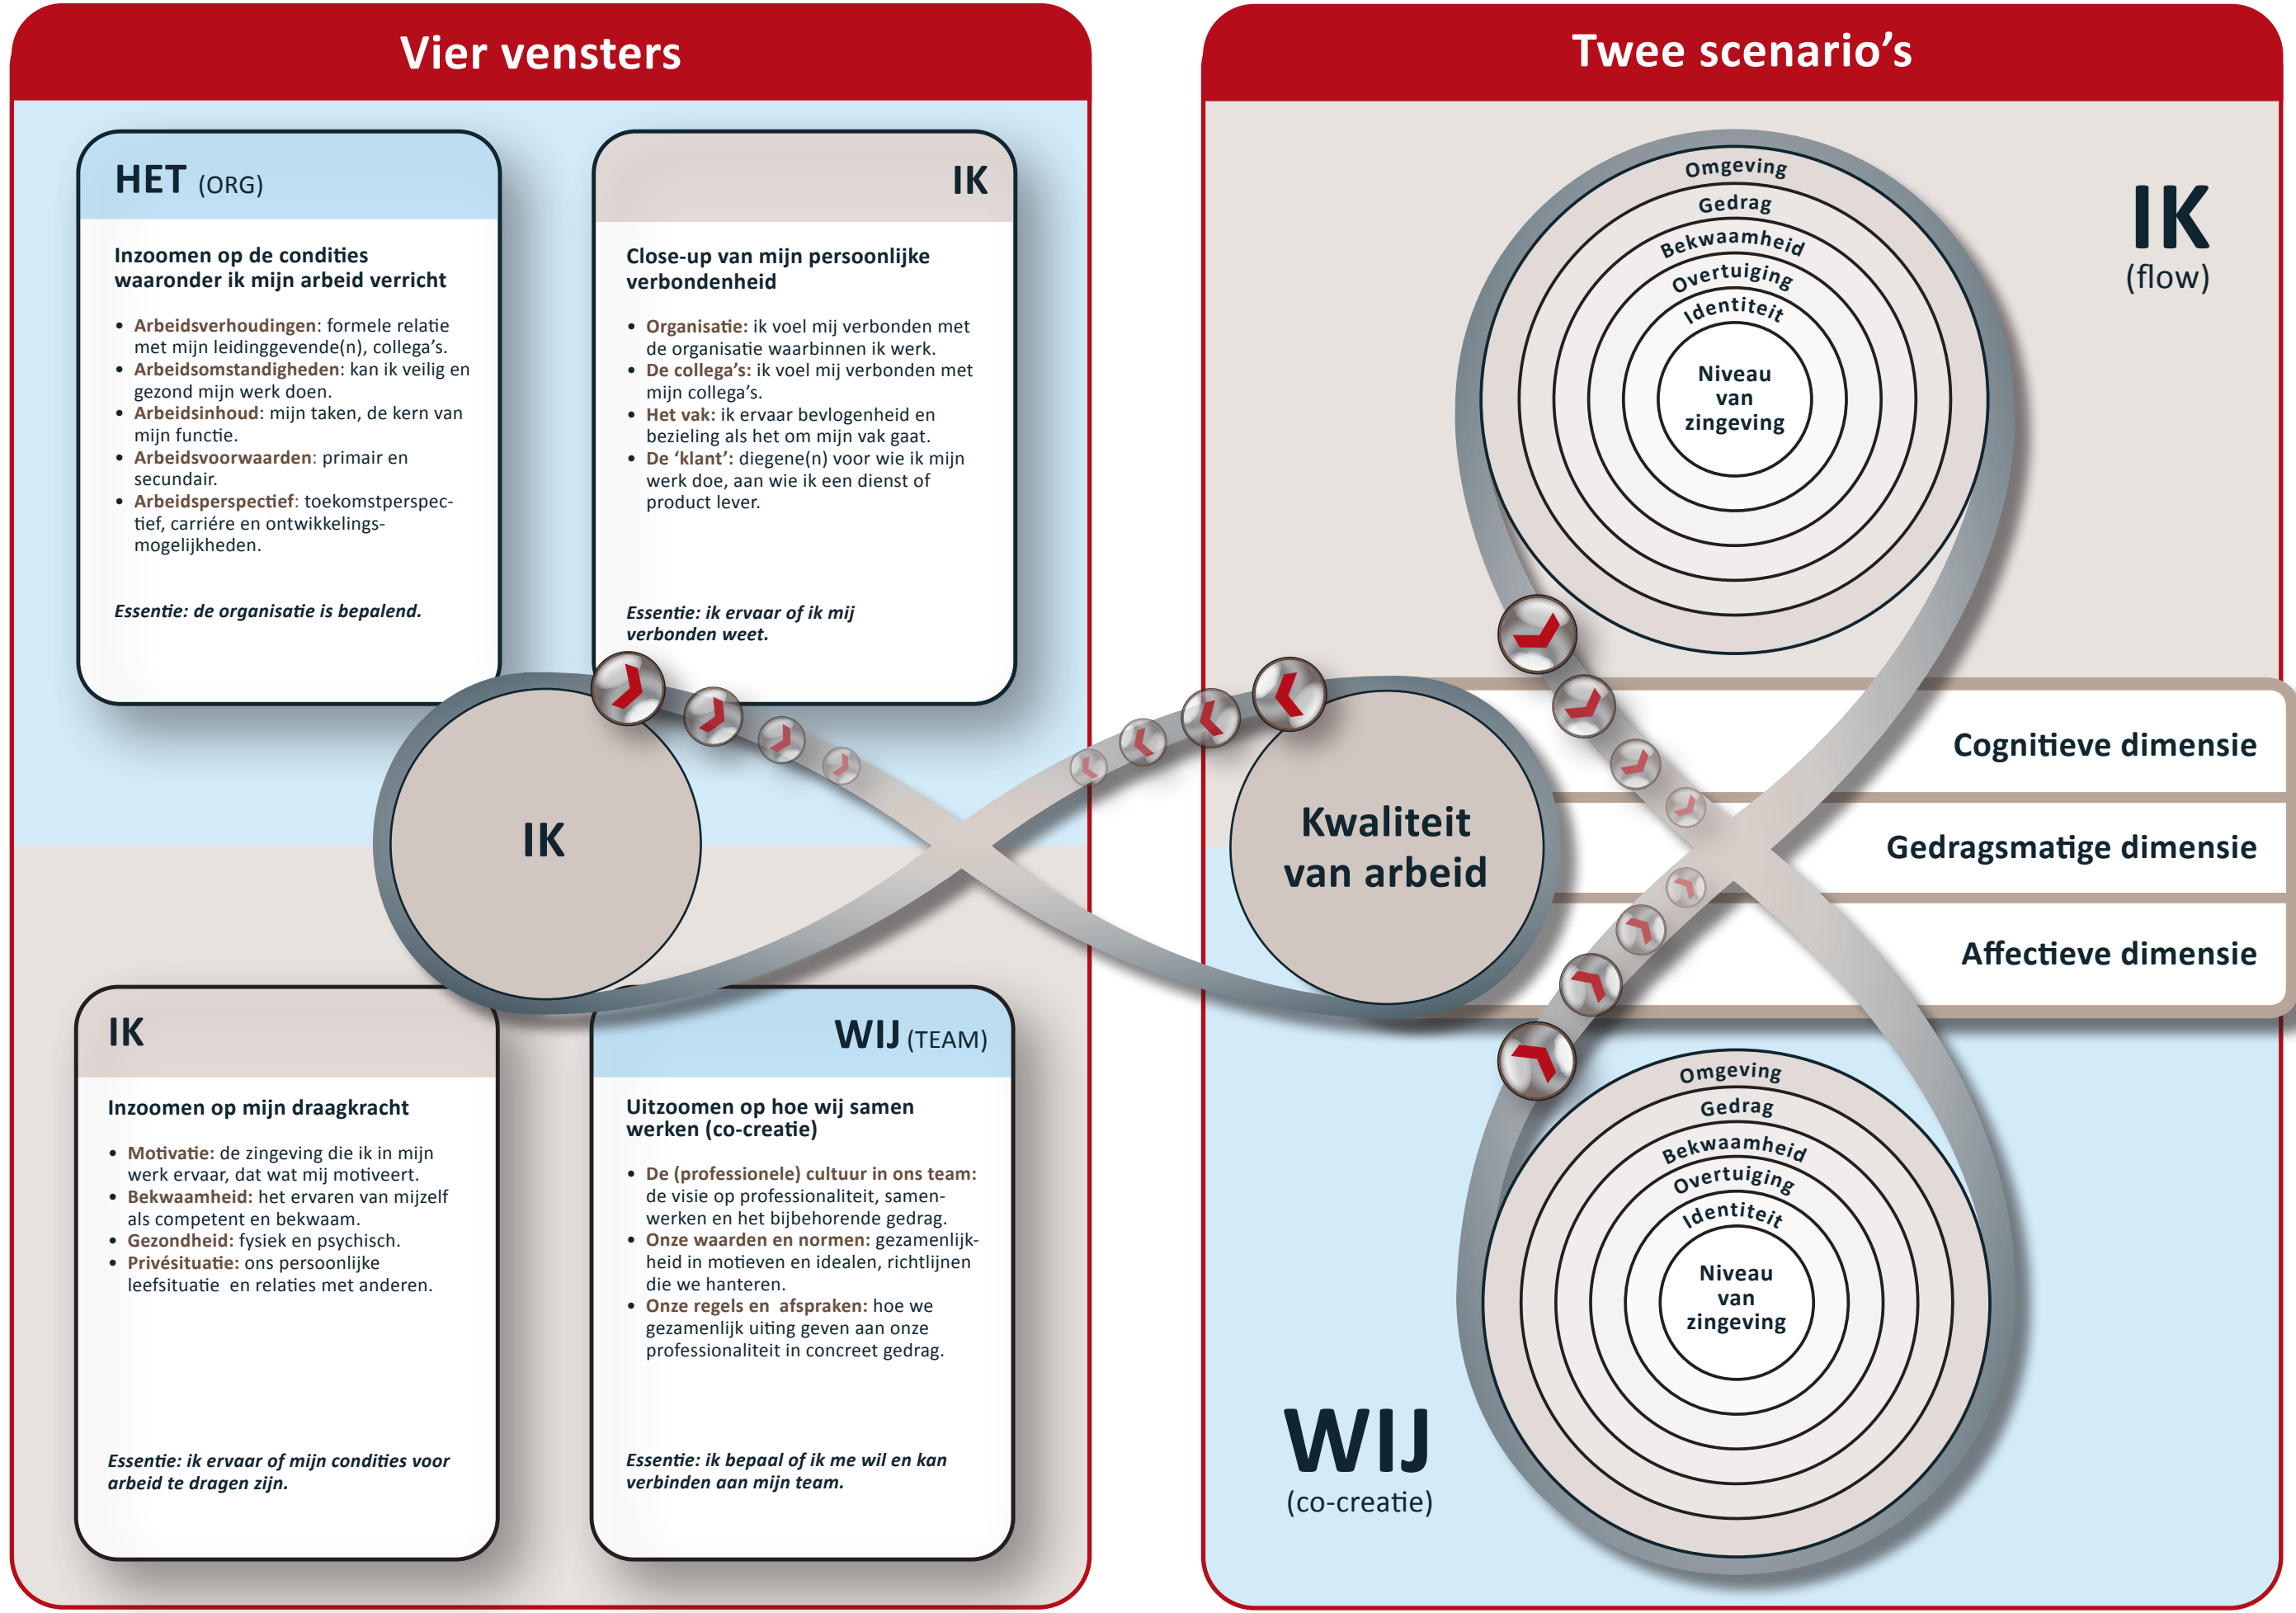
Vier vensters

HET (ORG)

Inzoomen op de condities waaronder ik mijn arbeid verricht

- Arbeidsverhoudingen: formele relatie met mijn leidinggevende(n), collega's.
- Arbeidsomstandigheden: kan ik veilig en gezond mijn werk doen.
- Arbeidsinhoud: mijn taken, de kern van mijn functie.
- Arbeidsvoorwaarden: primair en secundair.
- Arbeidsperspectief: toekomstperspectief, carriére en ontwikkelingsmogelijkheden.

Essentie: de organisatie is bepalend.

IK

Close-up van mijn persoonlijke verbondenheid

- Organisatie: ik voel mij verbonden met de organisatie waarbinnen ik werk.
- De collega's: ik voel mij verbonden met mijn collega's.
- Het vak: ik ervaar bevlogenheid en bezieling als het om mijn vak gaat.
- De 'klant': diegene(n) voor wie ik mijn werk doe, aan wie ik een dienst of product lever.

Essentie: ik ervaar of ik mij verbonden weet.

IK

IK

Inzoomen op mijn draagkracht

- Motivatie: de zingeving die ik in mijn werk ervaar, dat wat mij motiveert.
- Bekwaamheid: het ervaren van mijzelf als competent en bekwaam.
- Gezondheid: fysiek en psychisch.
- Privésituatie: ons persoonlijke leefsituatie en relaties met anderen.

Essentie: ik ervaar of mijn condities voor arbeid te dragen zijn.

WIJ (TEAM)

Uitzoomen op hoe wij samen werken (co-creatie)

- De (professionele) cultuur in ons team: de visie op professionaliteit, samenwerken en het bijbehorende gedrag.
- Onze waarden en normen: gezamenlijkheid in motieven en idealen, richtlijnen die we hanteren.
- Onze regels en afspraken: hoe we gezamenlijk uiting geven aan onze professionaliteit in concreet gedrag.

Essentie: ik bepaal of ik me wil en kan verbinden aan mijn team.

Twee scenario's

Omgeving
Gedrag
Bekwaamheid
Overtuiging
Identiteit
Niveau van zingeving

IK
(flow)

Kwaliteit van arbeid

Cognitieve dimensie
Gedragsmatige dimensie
Affectieve dimensie

Omgeving
Gedrag
Bekwaamheid
Overtuiging
Identiteit
Niveau van zingeving

WIJ
(co-creatie)